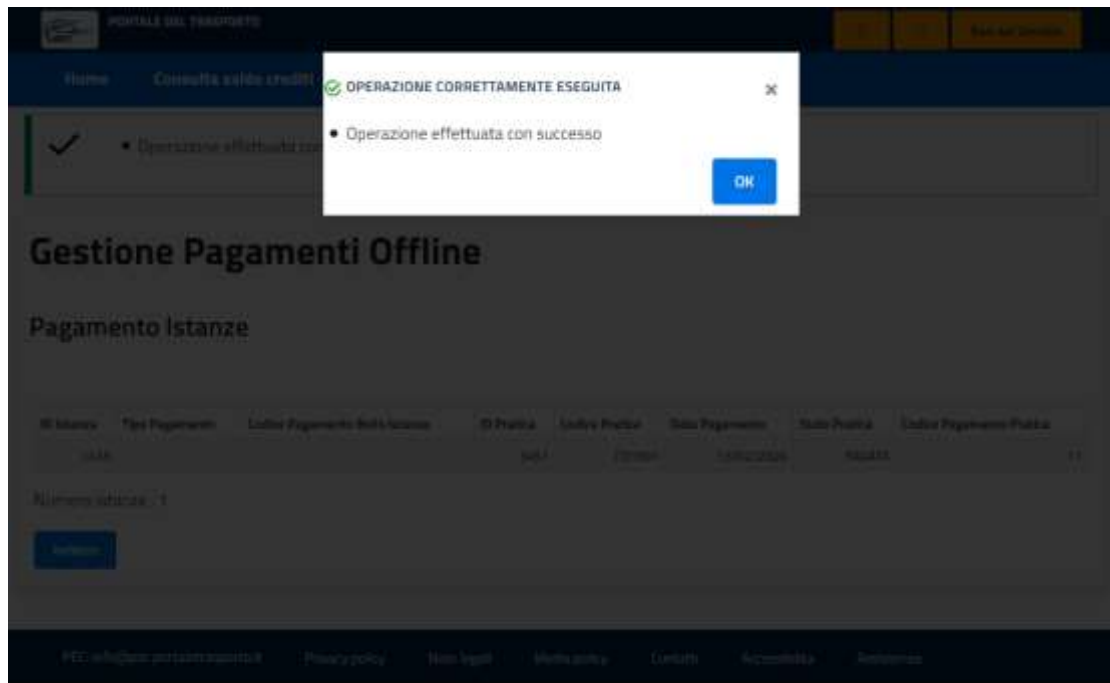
PORTALE DEL TRASPORTO

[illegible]

Home Consulta saldo crediti

OPERAZIONE CORRETTAMENTE ESEGUITA ×

• Operazione effettuata con successo

OK

• Operazione effettuata con

Gestione Pagamenti Offline

Pagamento Istanze

| ID Istanza | Tipo Pagamento | Codice Pagamento Bollo Istanza | ID Pratica | Codice Pratica | Data Pagamento | Stato Pratica | Codice Pagamento Pratica |
|---|---|---|---|---|---|---|---|
| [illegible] | | | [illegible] | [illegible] | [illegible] | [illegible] | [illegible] |

Numero istanze : 1

Indietro

PEC: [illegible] Privacy policy Note legali Media policy Contatti Accessibilità Assistenza